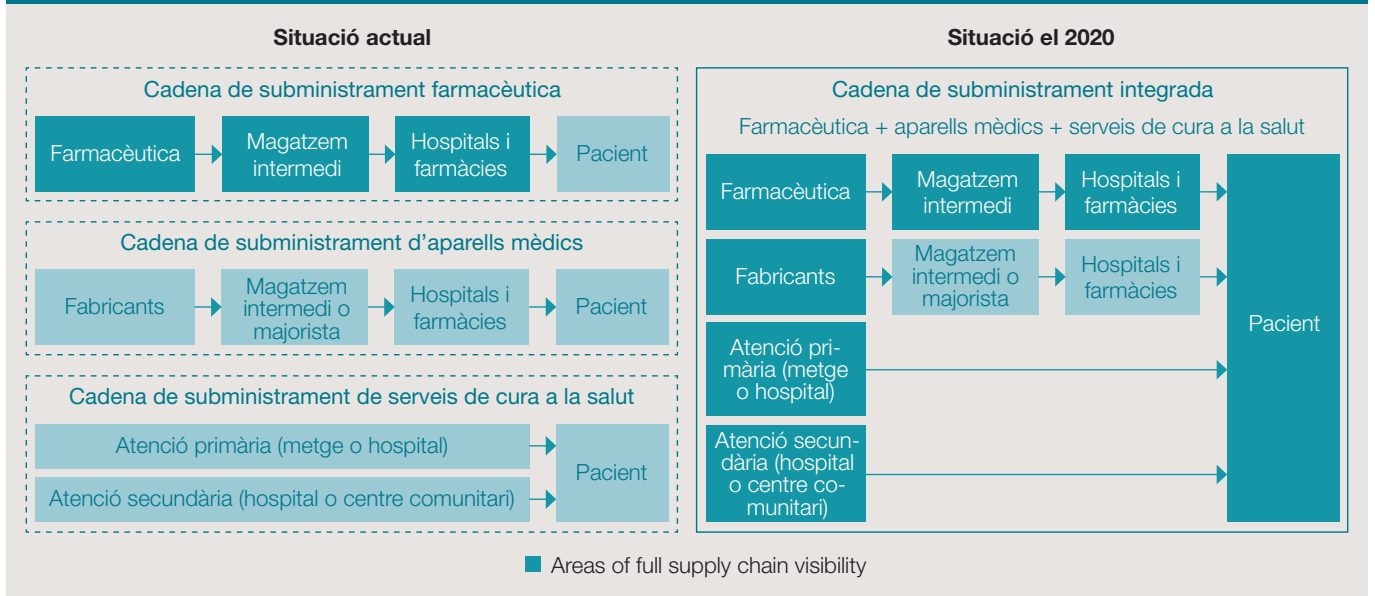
Situació actual

Cadena de subministrament farmacèutica

Farmacèutica → Magatzem intermedi → Hospitals i farmàcies → Pacient

Cadena de subministrament d'aparells mèdics

Fabricants → Magatzem intermedi o majorista → Hospitals i farmàcies → Pacient

Cadena de subministrament de serveis de cura a la salut

Atenció primària (metge o hospital) →
Atenció secundària (hospital o centre comunitari) →
Pacient

Situació el 2020

Cadena de subministrament integrada

Farmacèutica + aparells mèdics + serveis de cura a la salut

Farmacèutica → Magatzem intermedi → Hospitals i farmàcies →

Fabricants → Magatzem intermedi o majorista → Hospitals i farmàcies →

Atenció primària (metge o hospital) →

Atenció secundària (hospital o centre comunitari) →

Pacient

Areas of full supply chain visibility